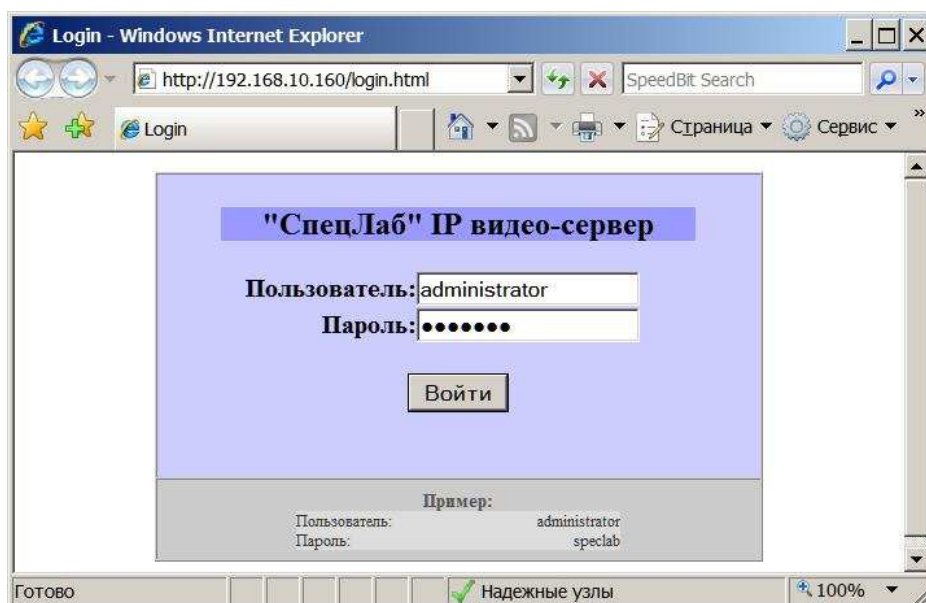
Login - Windows Internet Explorer

http://192.168.10.160/login.html

SpeedBit Search

Login

Страница ▾ Сервис ▾

"СпецЛаб" IP видео-сервер

Пользователь: administrator

Пароль: •••••••

Войти

Пример:

| Пользователь: | administrator |
|---|---|
| Пароль: | speclab |

Готово

Надежные узлы

100%